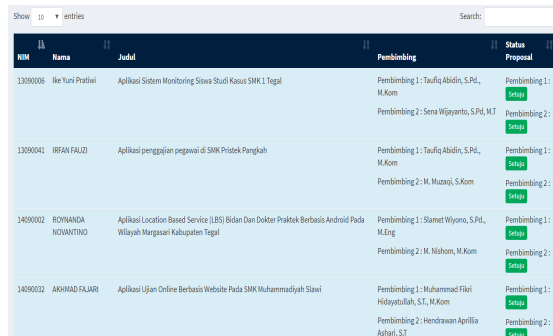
Show 10 entries

Search:

| NIM | Nama | Judul | Pembimbing | Status Proposal |
|---|---|---|---|---|
| 13090006 | Ike Yuni Pratiwi | Aplikasi Sistem Monitoring Siswa Studi Kasus SMK 1 Tegal | Pembimbing 1 : Taufiq Abidin, S.Pd., M.Kom<br>Pembimbing 2 : Sena Wijayanto, S.Pd, M.T | Pembimbing 1 : Setuju<br>Pembimbing 2 : Setuju |
| 13090041 | IRFAN FAUZI | Aplikasi penggajian pegawai di SMK Pristek Pangkah | Pembimbing 1 : Taufiq Abidin, S.Pd., M.Kom<br>Pembimbing 2 : M. Muzaqi, S.Kom | Pembimbing 1 : Setuju<br>Pembimbing 2 : Setuju |
| 14090002 | ROYNANDA NOVANTINO | Aplikasi Location Based Service (LBS) Bidan Dan Dokter Praktek Berbasis Android Pada Wilayah Margasari Kabupaten Tegal | Pembimbing 1 : Slamet Wiyono, S.Pd., M.Eng<br>Pembimbing 2 : M. Nishom, M.Kom | Pembimbing 1 : Setuju<br>Pembimbing 2 : Setuju |
| 14090032 | AKHMAD FAJARI | Aplikasi Ujian Online Berbasis Website Pada SMK Muhammadiyah Slawi | Pembimbing 1 : Muhammad Fikri Hidayatullah, S.T., M.Kom<br>Pembimbing 2 : Hendrawan Aprillia Ashari, S.T | Pembimbing 1 : Setuju<br>Pembimbing 2 : Setuju |